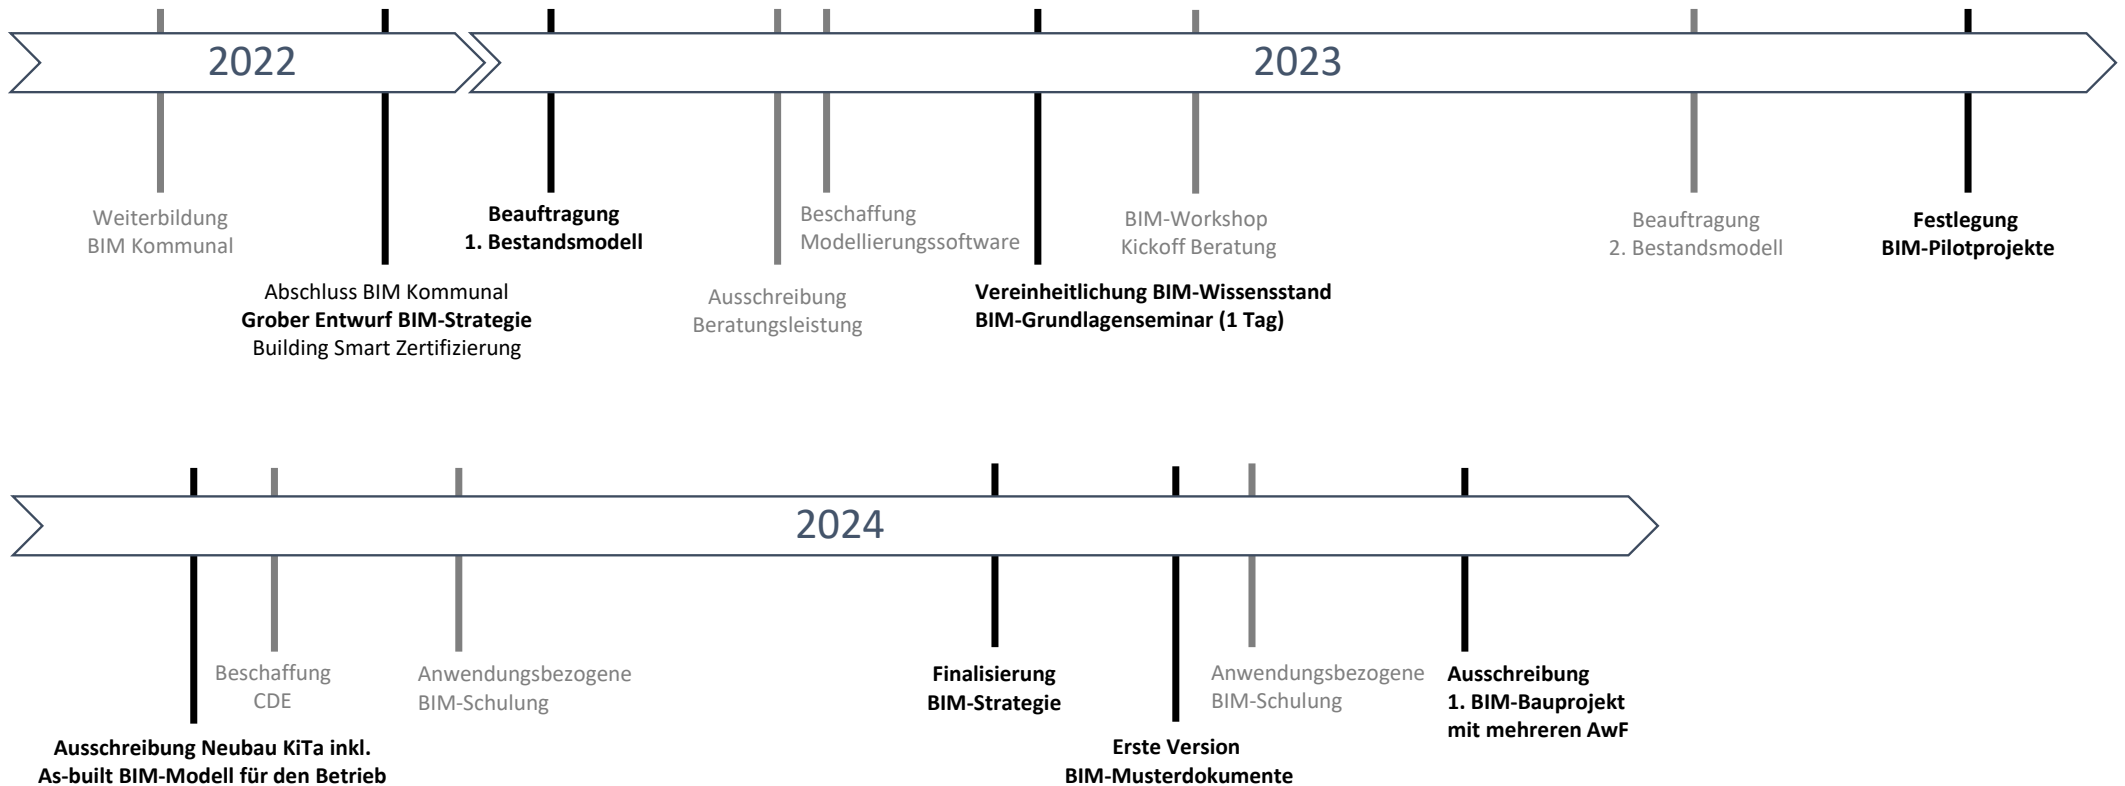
2022

2023

Weiterbildung
BIM Kommunal

Abschluss BIM Kommunal
**Grober Entwurf BIM-Strategie**
Building Smart Zertifizierung

**Beauftragung**
**1. Bestandsmodell**

Ausschreibung
Beratungsleistung

Beschaffung
Modellierungssoftware

**Vereinheitlichung BIM-Wissensstand**
**BIM-Grundlagenseminar (1 Tag)**

BIM-Workshop
Kickoff Beratung

Beauftragung
2. Bestandsmodell

**Festlegung**
**BIM-Pilotprojekte**

2024

**Ausschreibung Neubau KiTa inkl.**
**As-built BIM-Modell für den Betrieb**

Beschaffung
CDE

Anwendungsbezogene
BIM-Schulung

**Finalisierung**
**BIM-Strategie**

**Erste Version**
**BIM-Musterdokumente**

Anwendungsbezogene
BIM-Schulung

**Ausschreibung**
**1. BIM-Bauprojekt**
**mit mehreren AwF**